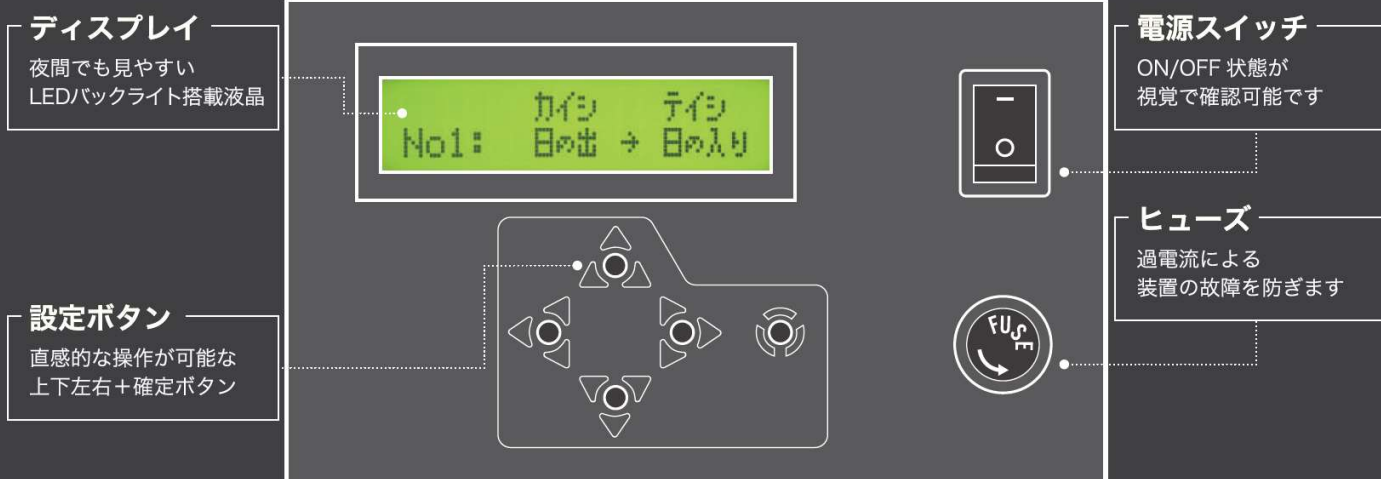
ディスプレイ
夜間でも見やすい
LEDバックライト搭載液晶

カイシ テイシ
No1: 日の出 → 日の入り

設定ボタン
直感的な操作が可能な
上下左右+確定ボタン

電源スイッチ
ON/OFF 状態が
視覚で確認可能です

ヒューズ
過電流による
装置の故障を防ぎます

FUSE